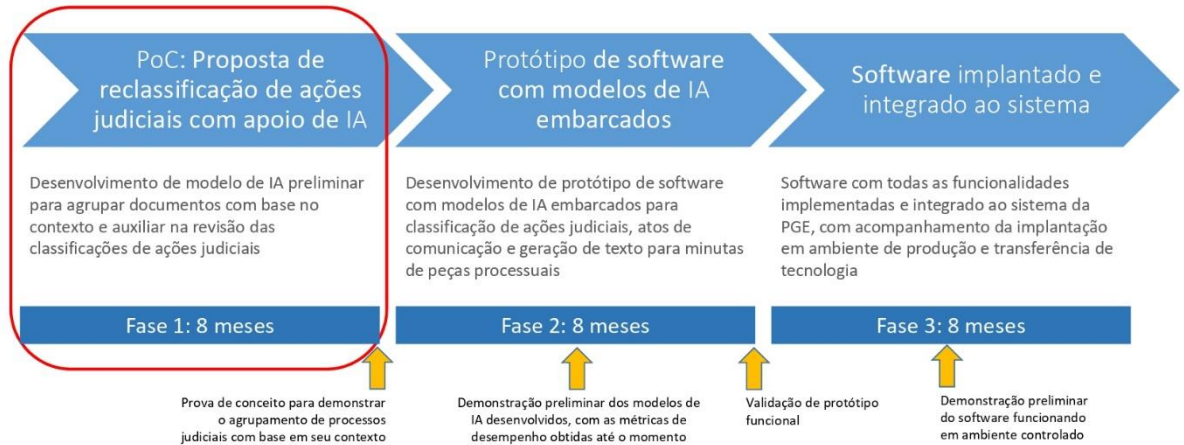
PoC: Proposta de reclassificação de ações judiciais com apoio de IA

Desenvolvimento de modelo de IA preliminar para agrupar documentos com base no contexto e auxiliar na revisão das classificações de ações judiciais

Fase 1: 8 meses

Protótipo de software com modelos de IA embarcados

Desenvolvimento de protótipo de software com modelos de IA embarcados para classificação de ações judiciais, atos de comunicação e geração de texto para minutas de peças processuais

Fase 2: 8 meses

Software implantado e integrado ao sistema

Software com todas as funcionalidades implementadas e integrado ao sistema da PGE, com acompanhamento da implantação em ambiente de produção e transferência de tecnologia

Fase 3: 8 meses

Prova de conceito para demonstrar o agrupamento de processos judiciais com base em seu contexto

Demonstração preliminar dos modelos de IA desenvolvidos, com as métricas de desempenho obtidas até o momento

Validação de protótipo funcional

Demonstração preliminar do software funcionando em ambiente controlado